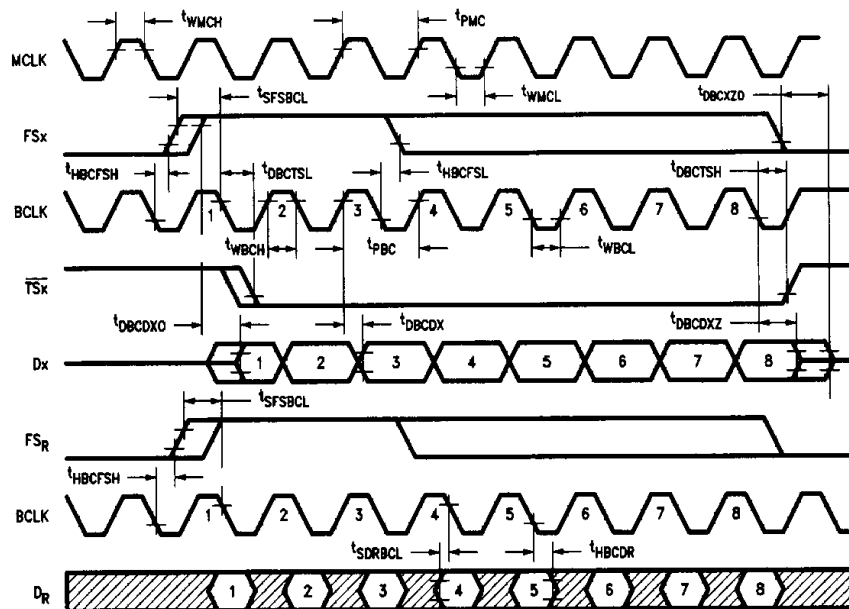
$t_{WMCH}$ $t_{PMC}$

MCLK

$t_{SFSBCL}$ $t_{WMCL}$ $t_{DBCXZO}$

FSx

$t_{HBCFSH}$ $t_{DBCTSL}$ $t_{HBCFSL}$ $t_{DBCTSH}$

BCLK 1 2 3 4 5 6 7 8

$t_{WBCH}$ $t_{PBC}$ $t_{WBCL}$

$\overline{TSx}$

$t_{DBCDXO}$ $t_{DBCDX}$ $t_{DBCDXZ}$

Dx 1 2 3 4 5 6 7 8

$t_{SFSBCL}$

$FS_R$

$t_{HBCFSH}$

BCLK 1 2 3 4 5 6 7 8

$t_{SDRBCL}$ $t_{HBCDR}$

$D_R$ 1 2 3 4 5 6 7 8